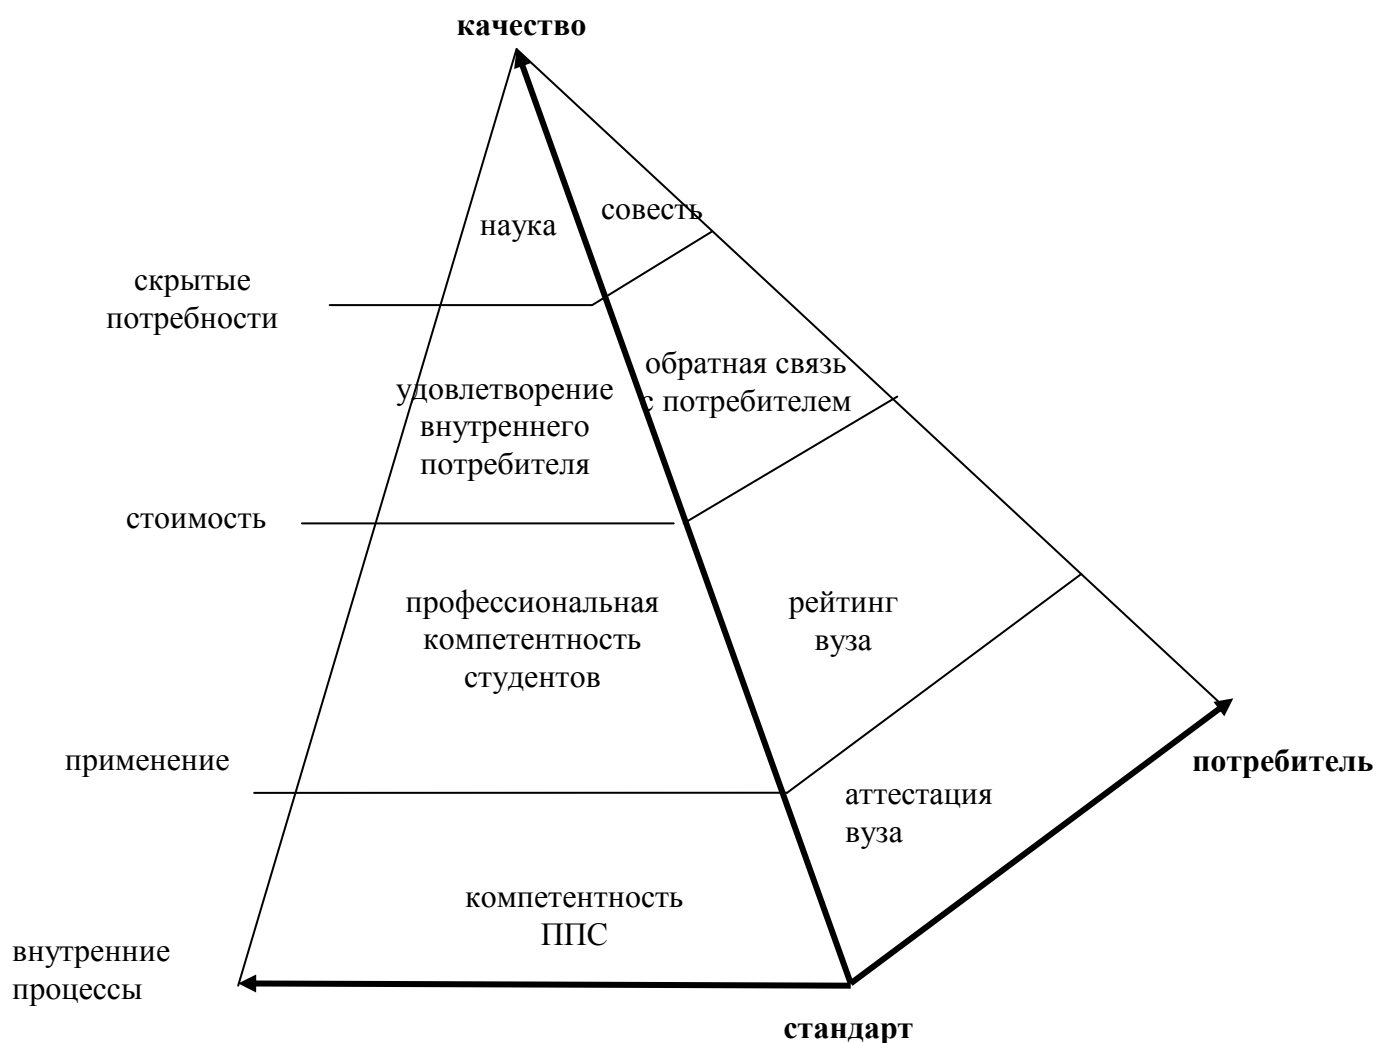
качество

наука

совесть

скрытые потребности

удовлетворение внутреннего потребителя

обратная связь с потребителем

стоимость

профессиональная компетентность студентов

рейтинг вуза

применение

аттестация вуза

потребитель

компетентность ППС

внутренние процессы

стандарт